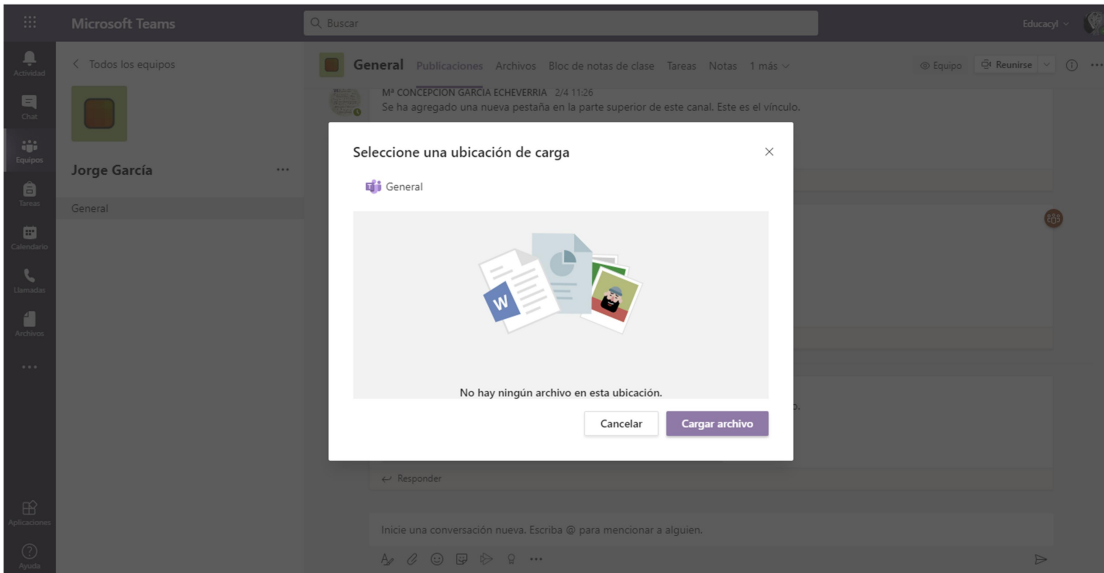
Microsoft Teams

Buscar

Educacyl

Actividad

Chat

Equipos

Tareas

Calendario

Llamadas

Archivos

...

Aplicaciones

Ayuda

< Todos los equipos

Jorge García ...

General

General Publicaciones Archivos Bloc de notas de clase Tareas Notas 1 más

Equipo Reunirse

Mª CONCEPCION GARCIA ECHEVERRIA 2/4 11:26
Se ha agregado una nueva pestaña en la parte superior de este canal. Este es el vínculo.

Seleccione una ubicación de carga

General

W

No hay ningún archivo en esta ubicación.

Cancelar Cargar archivo

Responder

Inicie una conversación nueva. Escriba @ para mencionar a alguien.